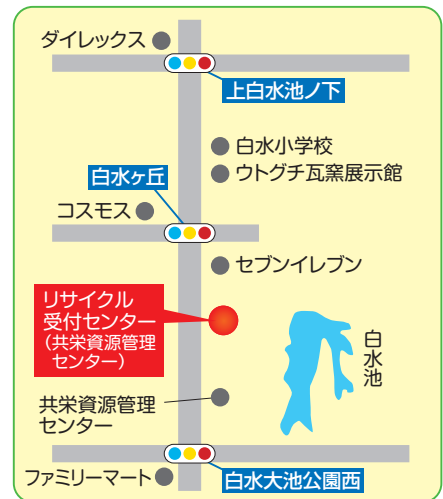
ダイレックス

上白水池ノ下

白水小学校

ウトグチ瓦窯展示館

白水ヶ丘

コスモス

セブンイレブン

リサイクル受付センター（共栄資源管理センター）

白水池

共栄資源管理センター

ファミリーマート

白水大池公園西